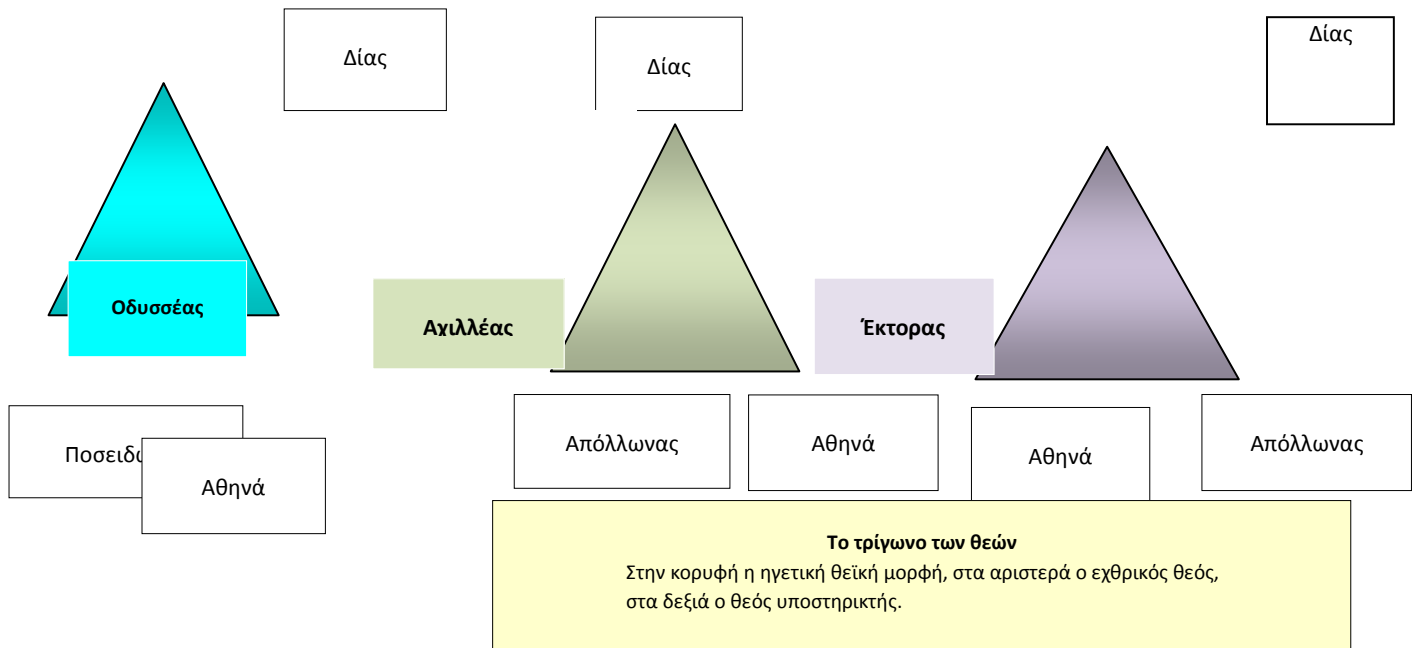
Δίας

Δίας

Δίας

Οδυσσέας

Αχιλλέας

Έκτορας

Ποσειδ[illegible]

Αθηνά

Απόλλωνας

Αθηνά

Αθηνά

Απόλλωνας

**Το τρίγωνο των θεών**
Στην κορυφή η ηγετική θεϊκή μορφή, στα αριστερά ο εχθρικός θεός, στα δεξιά ο θεός υποστηρικτής.